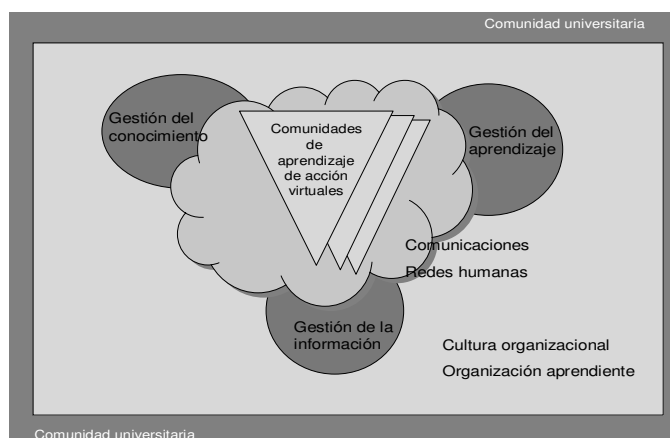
Comunidad universitaria

Gestión del conocimiento

Comunidades de aprendizaje de acción virtuales

Gestión del aprendizaje

Comunicaciones

Redes humanas

Gestión de la información

Cultura organizacional

Organización aprendiente

Comunidad universitaria